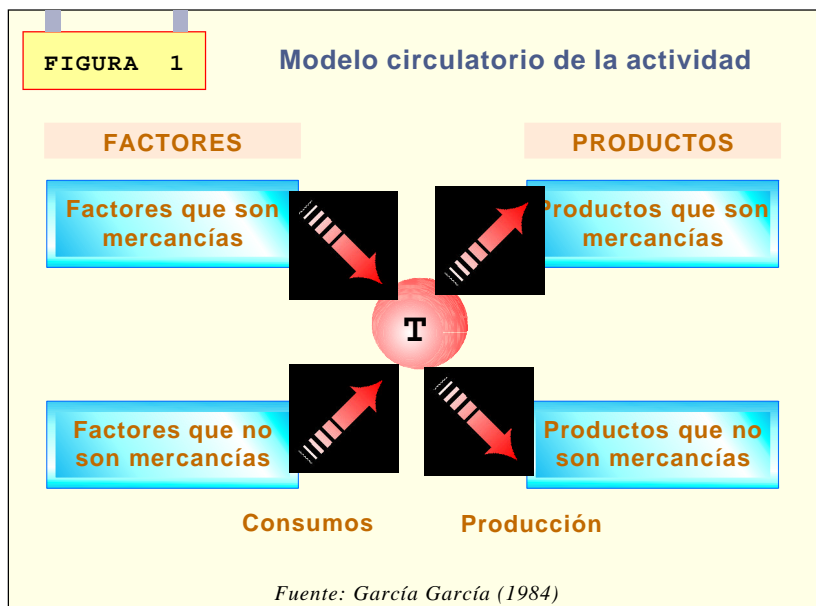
FIGURA 1

Modelo circulatorio de la actividad

FACTORES

PRODUCTOS

Factores que son mercancías

Productos que son mercancías

T

Factores que no son mercancías

Productos que no son mercancías

Consumos

Producción

Fuente: García García (1984)